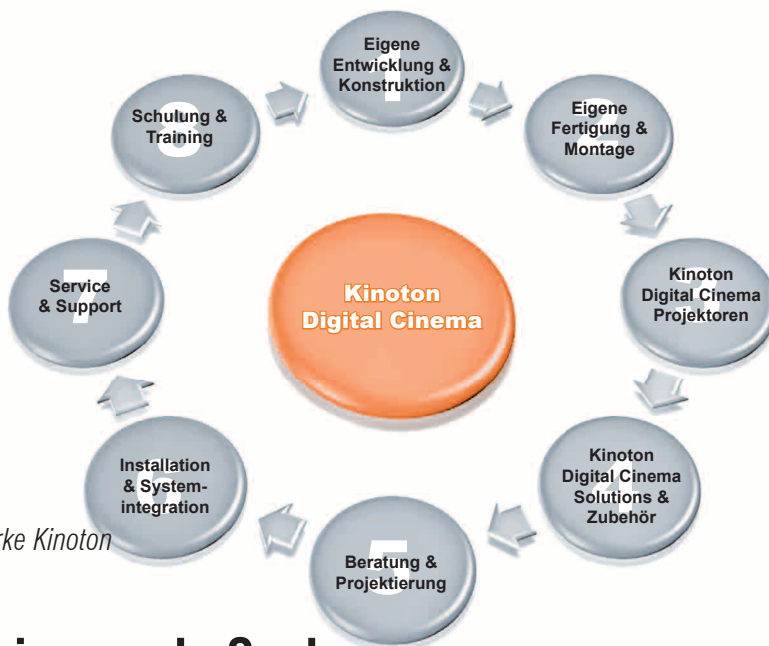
Kinoton Digital Cinema

1 Eigene Entwicklung & Konstruktion

2 Eigene Fertigung & Montage

3 Kinoton Digital Cinema Projektoren

4 Kinoton Digital Cinema Solutions & Zubehör

5 Beratung & Projektierung

6 Installation & Systemintegration

7 Service & Support

8 Schulung & Training

rke Kinoton

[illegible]